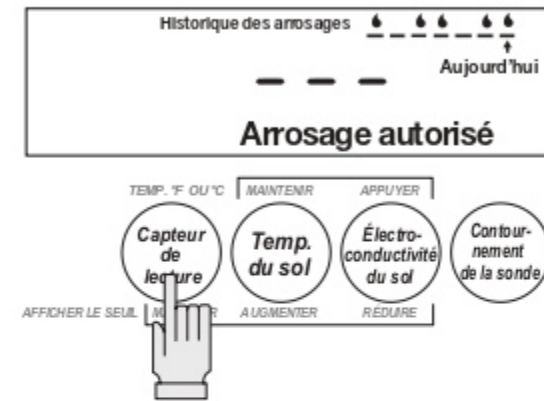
Historique des arrosages

Aujourd'hui

– – –

Arrosage autorisé

TEMP. °F OU °C

MAINTENIR

APPUYER

Capteur de lecture

Temp. du sol

Électro-conductivité du sol

Contournement de la sonde

AFFICHER LE SEUIL

M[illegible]R

AUGMENTER

RÉDUIRE